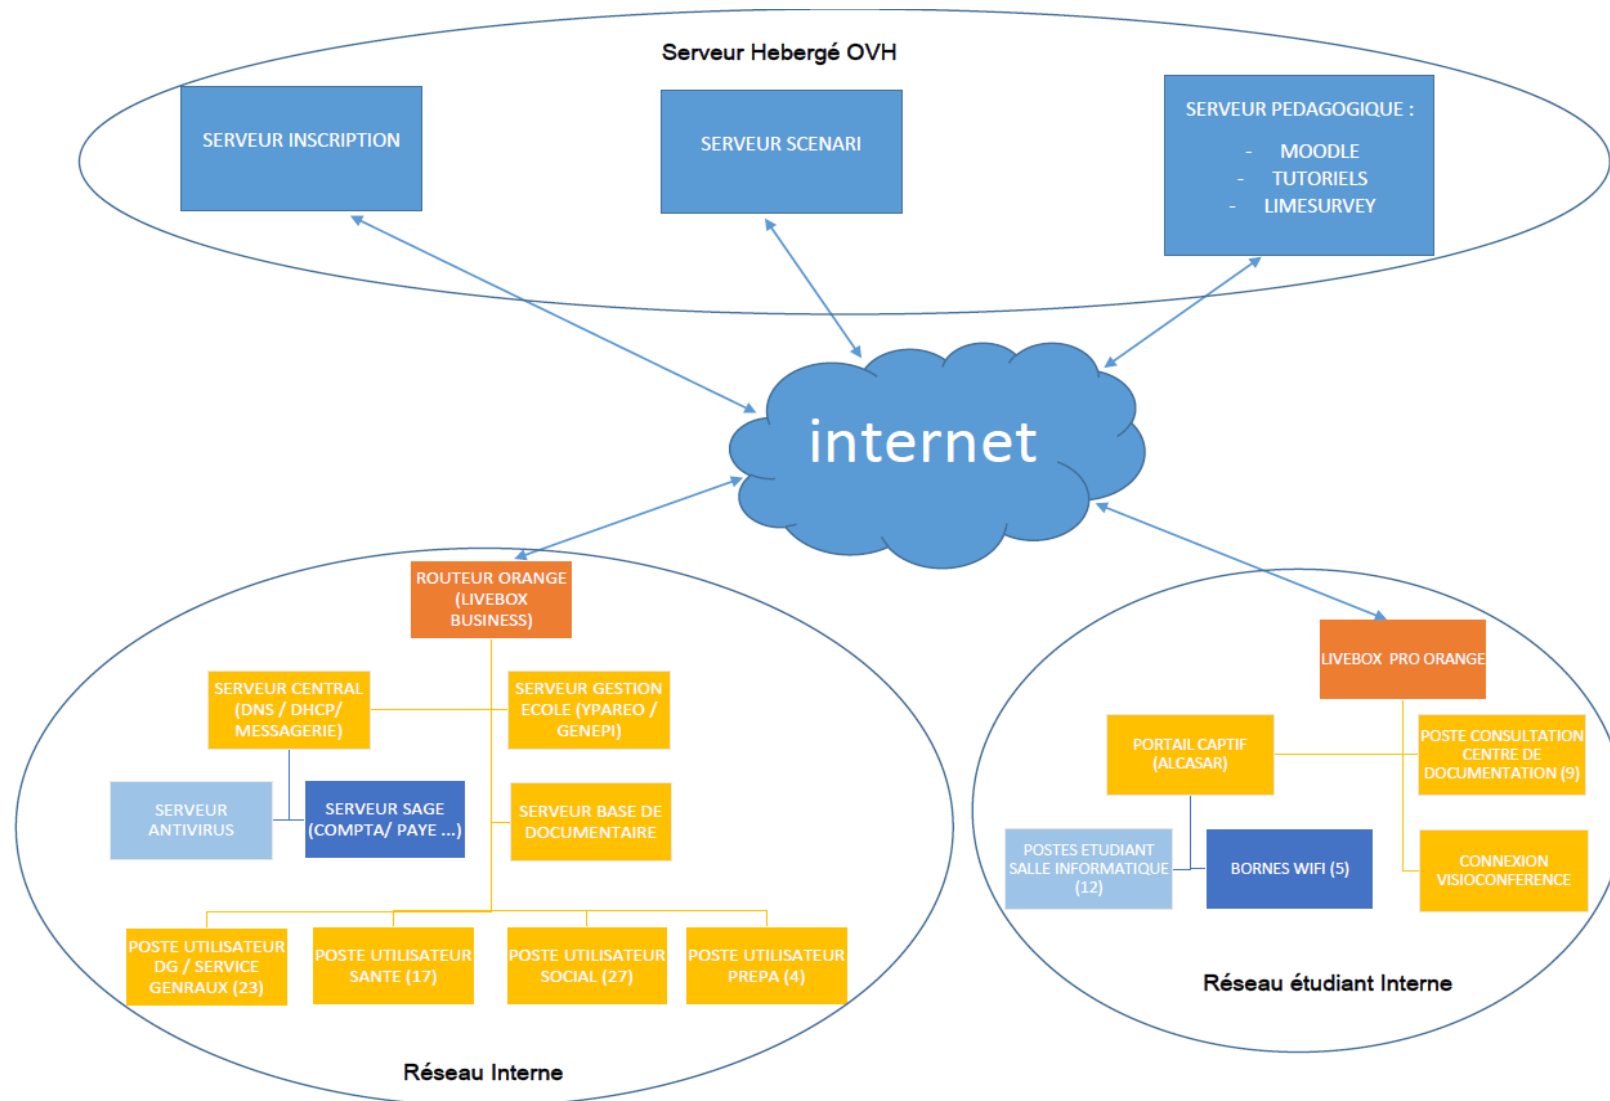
Serveur Hebergé OVH

SERVEUR INSCRIPTION

SERVEUR SCENARI

SERVEUR PEDAGOGIQUE :
- MOODLE
- TUTORIELS
- LIMESURVEY

internet

ROUTEUR ORANGE (LIVEBOX BUSINESS)

SERVEUR CENTRAL (DNS / DHCP/ MESSAGERIE)

SERVEUR GESTION ECOLE (YPAREO / GENEPI)

SERVEUR ANTIVIRUS

SERVEUR SAGE (COMPTA/ PAYE ...)

SERVEUR BASE DE DOCUMENTAIRE

POSTE UTILISATEUR DG / SERVICE GENRAUX (23)

POSTE UTILISATEUR SANTE (17)

POSTE UTILISATEUR SOCIAL (27)

POSTE UTILISATEUR PREPA (4)

Réseau Interne

LIVEBOX PRO ORANGE

PORTAIL CAPTIF (ALCASAR)

POSTE CONSULTATION CENTRE DE DOCUMENTATION (9)

POSTES ETUDIANT SALLE INFORMATIQUE (12)

BORNES WIFI (5)

CONNEXION VISIOCONFERENCE

Réseau étudiant Interne